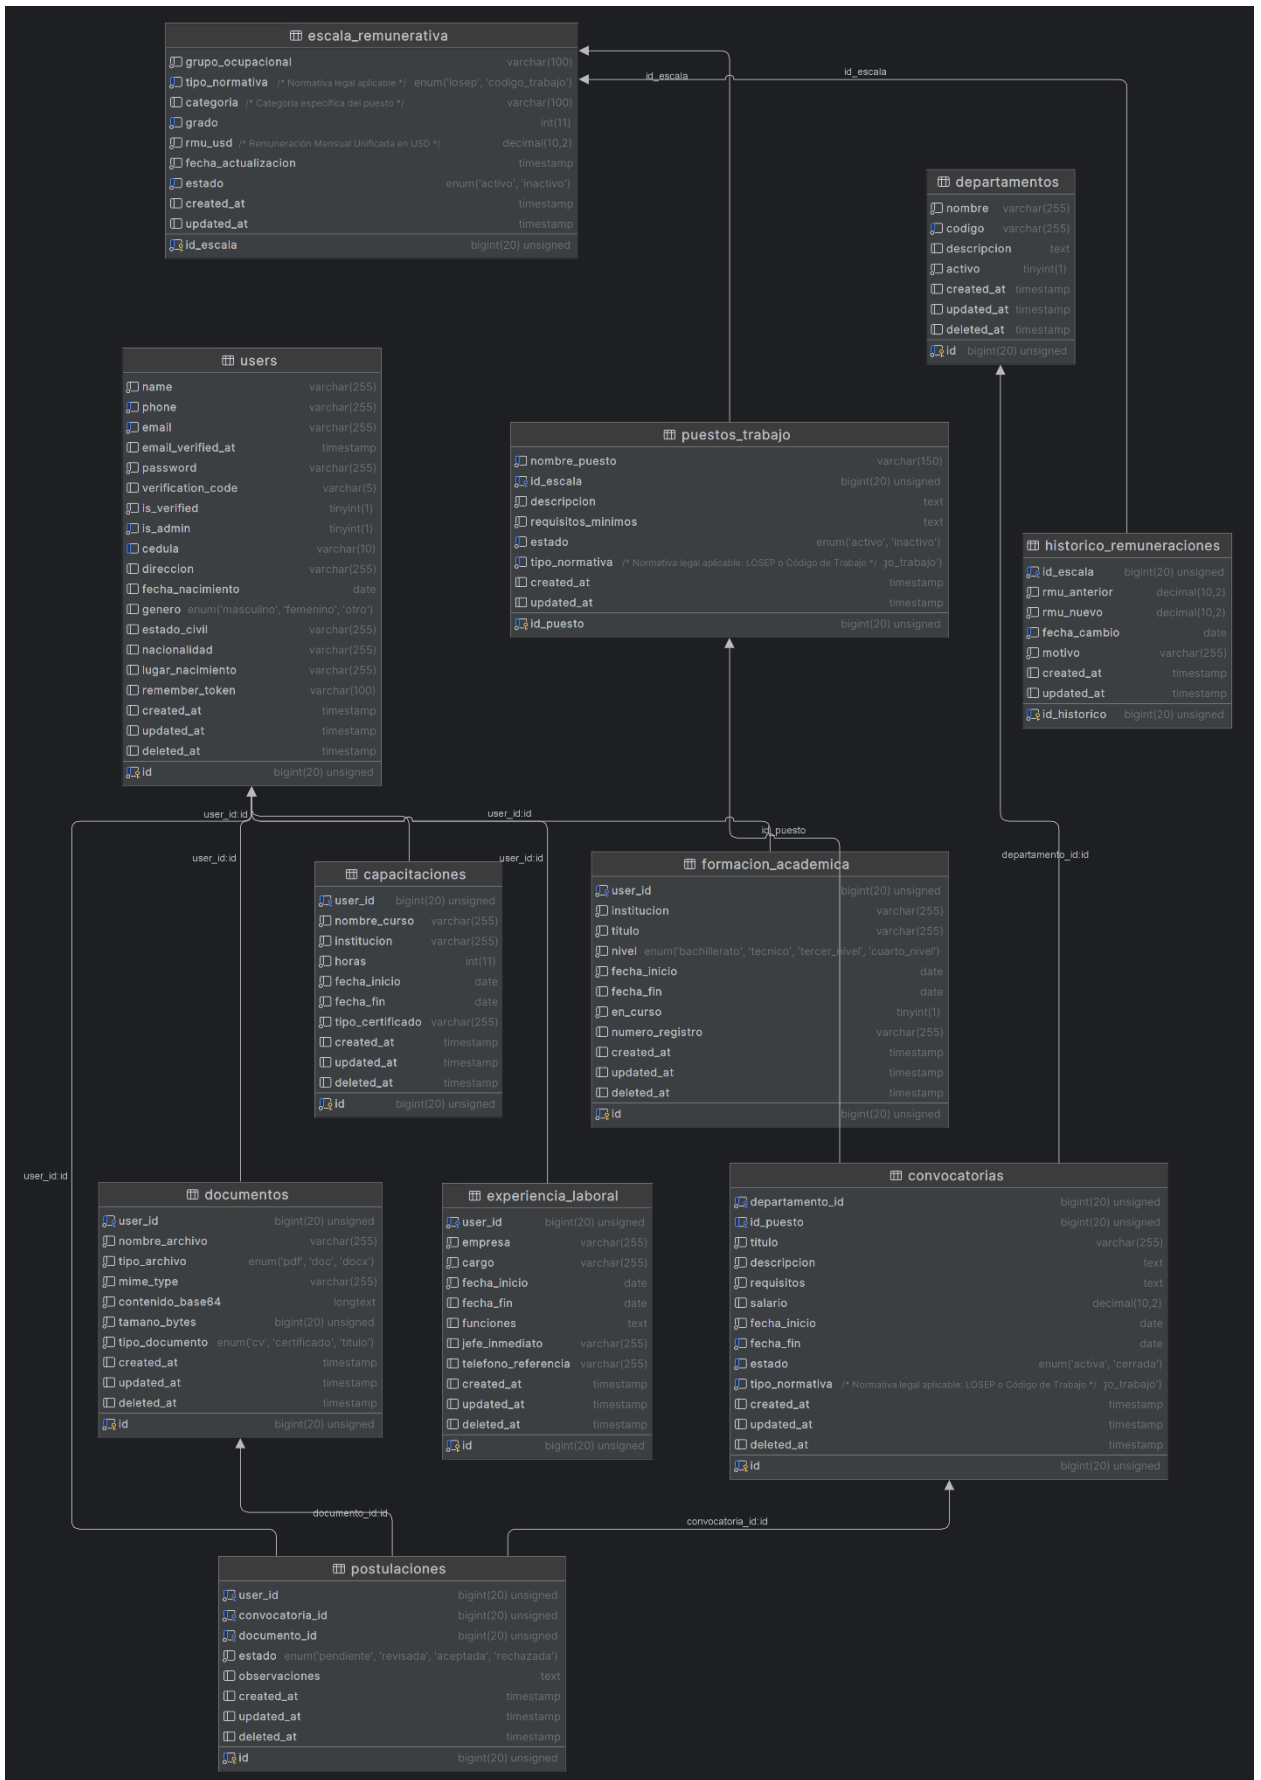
escala_remunerativa
grupo_ocupacional varchar(100)
tipo_normativa /* Normativa legal aplicable */ enum('losep', 'codigo_trabajo')
categoria /* Categoría específica del puesto */ varchar(100)
grado int(11)
rmu_usd /* Remuneración Mensual Unificada en USD */ decimal(10,2)
fecha_actualizacion timestamp
estado enum('activo', 'inactivo')
created_at timestamp
updated_at timestamp
id_escala bigint(20) unsigned

id_escala
id_escala

departamentos
nombre varchar(255)
codigo varchar(255)
descripcion text
activo tinyint(1)
created_at timestamp
updated_at timestamp
deleted_at timestamp
id bigint(20) unsigned

users
name varchar(255)
phone varchar(255)
email varchar(255)
email_verified_at timestamp
password varchar(255)
verification_code varchar(5)
is_verified tinyint(1)
is_admin tinyint(1)
cedula varchar(10)
direccion varchar(255)
fecha_nacimiento date
genero enum('masculino', 'femenino', 'otro')
estado_civil varchar(255)
nacionalidad varchar(255)
lugar_nacimiento varchar(255)
remember_token varchar(100)
created_at timestamp
updated_at timestamp
deleted_at timestamp
id bigint(20) unsigned

puestos_trabajo
nombre_puesto varchar(150)
id_escala bigint(20) unsigned
descripcion text
requisitos_minimos text
estado enum('activo', 'inactivo')
tipo_normativa /* Normativa legal aplicable: LOSEP o Código de Trabajo */ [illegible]jo_trabajo')
created_at timestamp
updated_at timestamp
id_puesto bigint(20) unsigned

historico_remuneraciones
id_escala bigint(20) unsigned
rmu_anterior decimal(10,2)
rmu_nuevo decimal(10,2)
fecha_cambio date
motivo varchar(255)
created_at timestamp
updated_at timestamp
id_historico bigint(20) unsigned

user_id:id
user_id:id
user_id:id
user_id:id
id_puesto
departamento_id:id

capacitaciones
user_id bigint(20) unsigned
nombre_curso varchar(255)
institucion varchar(255)
horas int(11)
fecha_inicio date
fecha_fin date
tipo_certificado varchar(255)
created_at timestamp
updated_at timestamp
deleted_at timestamp
id bigint(20) unsigned

formacion_academica
user_id bigint(20) unsigned
institucion varchar(255)
titulo varchar(255)
nivel enum('bachillerato', 'tecnico', 'tercer_nivel', 'cuarto_nivel')
fecha_inicio date
fecha_fin date
en_curso tinyint(1)
numero_registro varchar(255)
created_at timestamp
updated_at timestamp
deleted_at timestamp
id bigint(20) unsigned

user_id:id

documentos
user_id bigint(20) unsigned
nombre_archivo varchar(255)
tipo_archivo enum('pdf', 'doc', 'docx')
mime_type varchar(255)
contenido_base64 longtext
tamano_bytes bigint(20) unsigned
tipo_documento enum('cv', 'certificado', 'titulo')
created_at timestamp
updated_at timestamp
deleted_at timestamp
id bigint(20) unsigned

experiencia_laboral
user_id bigint(20) unsigned
empresa varchar(255)
cargo varchar(255)
fecha_inicio date
fecha_fin date
funciones text
jefe_inmediato varchar(255)
telefono_referencia varchar(255)
created_at timestamp
updated_at timestamp
deleted_at timestamp
id bigint(20) unsigned

convocatorias
departamento_id bigint(20) unsigned
id_puesto bigint(20) unsigned
titulo varchar(255)
descripcion text
requisitos text
salario decimal(10,2)
fecha_inicio date
fecha_fin date
estado enum('activa', 'cerrada')
tipo_normativa /* Normativa legal aplicable: LOSEP o Código de Trabajo */ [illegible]jo_trabajo')
created_at timestamp
updated_at timestamp
deleted_at timestamp
id bigint(20) unsigned

documento_id:id
convocatoria_id:id

postulaciones
user_id bigint(20) unsigned
convocatoria_id bigint(20) unsigned
documento_id bigint(20) unsigned
estado enum('pendiente', 'revisada', 'aceptada', 'rechazada')
observaciones text
created_at timestamp
updated_at timestamp
deleted_at timestamp
id bigint(20) unsigned